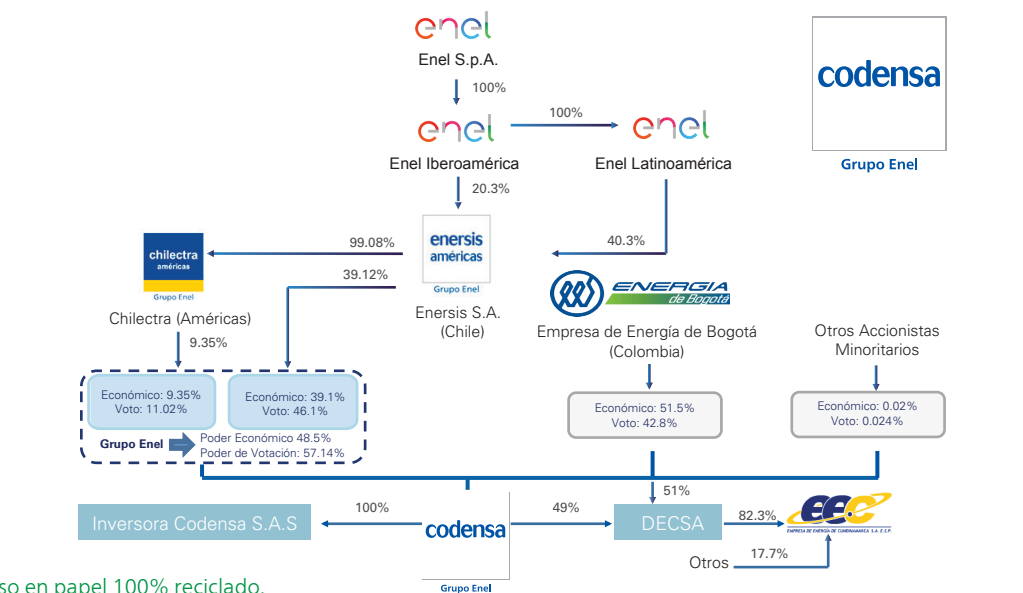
enel
Enel S.p.A.

100%

enel
Enel Iberoamérica

100%

enel
Enel Latinoamérica

codensa
Grupo Enel

20.3%

chilectra américas
Grupo Enel

99.08%

39.12%

enersis américas
Grupo Enel

40.3%

ENERGIA de Bogotá

Chilectra (Américas)

Enersis S.A. (Chile)

Empresa de Energía de Bogotá (Colombia)

Otros Accionistas Minoritarios

9.35%

Económico: 9.35%
Voto: 11.02%

Económico: 39.1%
Voto: 46.1%

Grupo Enel
Poder Económico 48.5%
Poder de Votación: 57.14%

Económico: 51.5%
Voto: 42.8%

Económico: 0.02%
Voto: 0.024%

51%

Inversora Codensa S.A.S

100%

codensa
Grupo Enel

49%

DECSA

82.3%

EEC
EMPRESA DE ENERGIA DE CUNDINAMARCA S.A. E.S.P.

Otros

17.7%

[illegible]so en papel 100% reciclado.